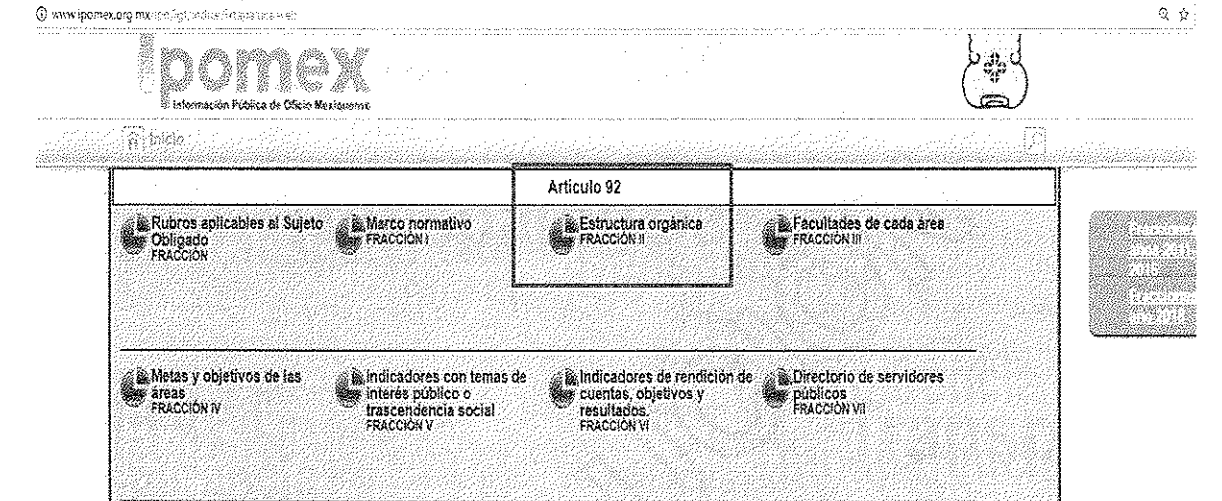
www.ipomex.org.mx/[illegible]

ipomex
Información Pública de Oficio Mexiquense

Inicio

Artículo 92

Rubros aplicables al Sujeto Obligado
FRACCIÓN

Marco normativo
FRACCIÓN I

Estructura orgánica
FRACCIÓN II

Facultades de cada área
FRACCIÓN III

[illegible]

Metas y objetivos de las áreas
FRACCIÓN IV

Indicadores con temas de interés público o trascendencia social
FRACCIÓN V

Indicadores de rendición de cuentas, objetivos y resultados.
FRACCIÓN VI

Directorio de servidores públicos
FRACCIÓN VII